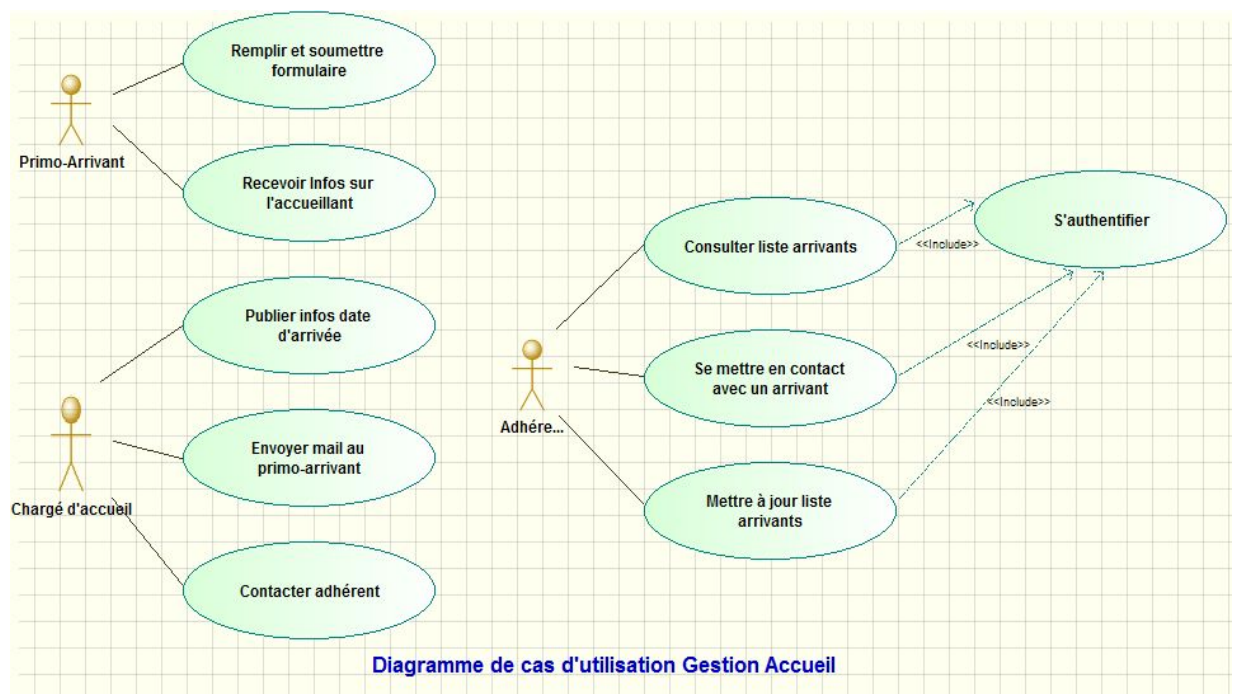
Remplir et soumettre formulaire

Primo-Arrivant

Recevoir Infos sur l'accueillant

S'authentifier

Consulter liste arrivants

<<Include>>

Publier infos date d'arrivée

<<Include>>

Se mettre en contact avec un arrivant

<<Include>>

Adhére...

Envoyer mail au primo-arrivant

Chargé d'accueil

Mettre à jour liste arrivants

Contacter adhérent

Diagramme de cas d'utilisation Gestion Accueil